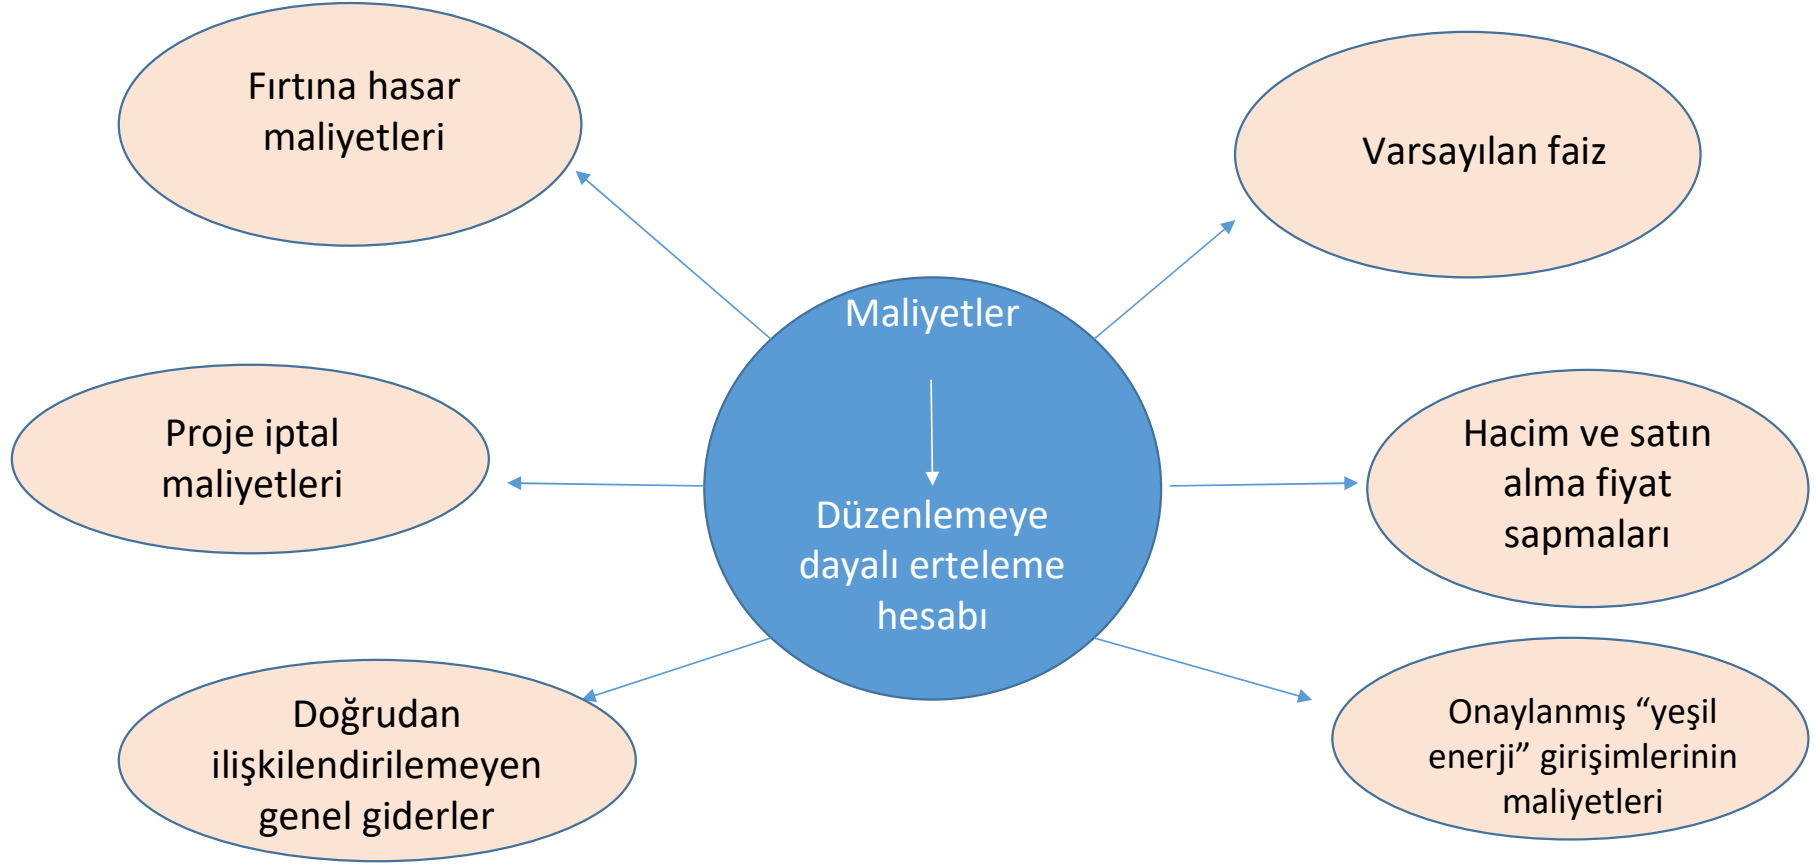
Fırtına hasar maliyetleri

Varsayılan faiz

Maliyetler

Düzenlemeye dayalı erteleme hesabı

Proje iptal maliyetleri

Hacim ve satın alma fiyat sapmaları

Doğrudan ilişkilendirilemeyen genel giderler

Onaylanmış “yeşil enerji” girişimlerinin maliyetleri